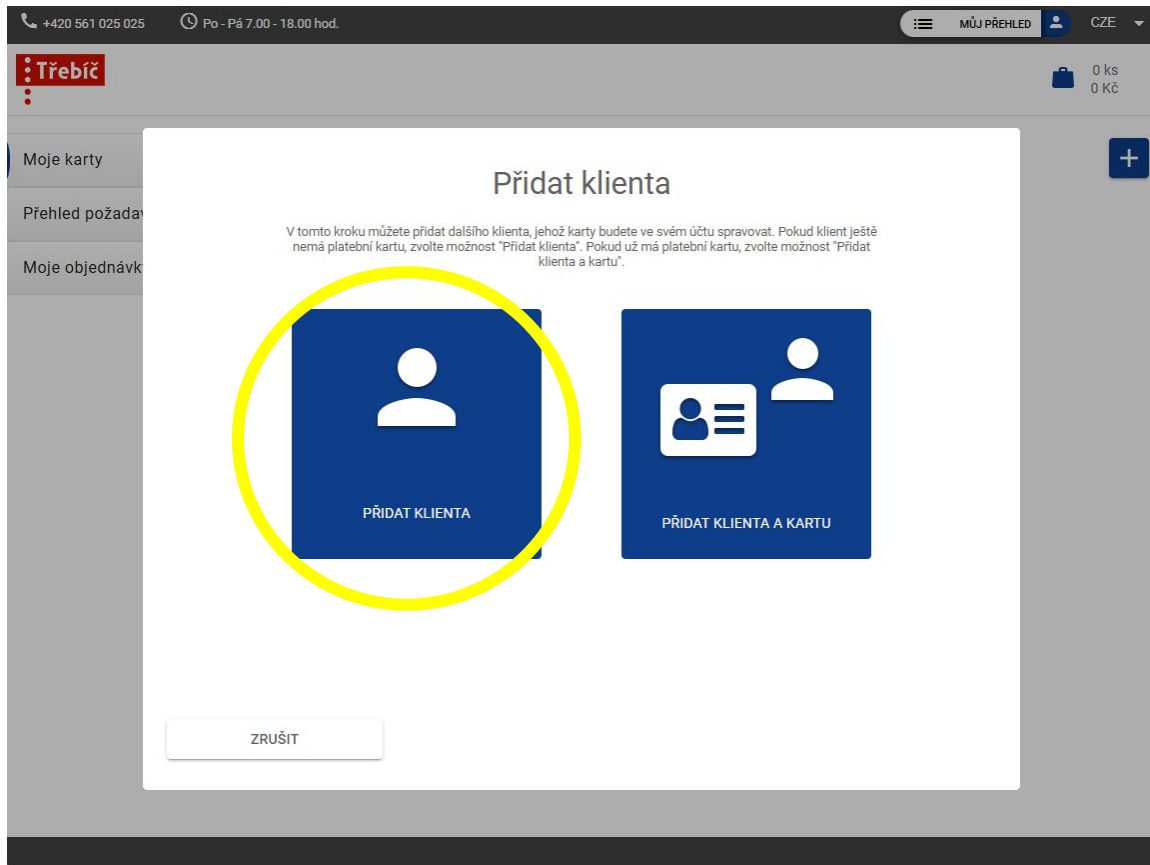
+420 561 025 025 Po - Pá 7.00 - 18.00 hod.

MŮJ PŘEHLED CZE

Třebíč

0 ks
0 Kč

Moje karty

Přehled požadav

Moje objednávk

+

Přidat klienta

V tomto kroku můžete přidat dalšího klienta, jehož karty budete ve svém účtu spravovat. Pokud klient ještě nemá platební kartu, zvolte možnost "Přidat klienta". Pokud už má platební kartu, zvolte možnost "Přidat klienta a kartu".

PŘIDAT KLIENTA

PŘIDAT KLIENTA A KARTU

ZRUŠIT